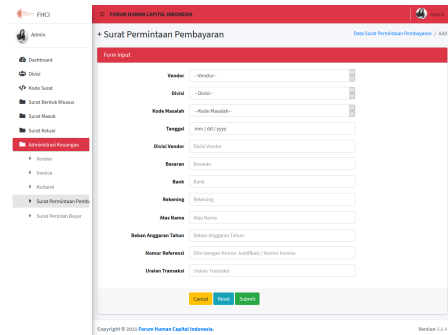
FHCI

Admin

Dashboard
Divisi
Kode Surat
Surat Bentuk Khusus
Surat Masuk
Surat Keluar
Administrasi Keuangan
Vendor
Invoice
Kuitansi
Surat Permintaan Pemb
Surat Perintah Bayar

≡ FORUM HUMAN CAPITAL INDONESIA

+ Surat Permintaan Pembayaran

Data Surat Permintaan Pembayaran / Add

Form Input

Vendor --Vendor--
Divisi --Divisi--
Kode Masalah --Kode Masalah--
Tanggal mm / dd / yyyy
Divisi Vendor Divisi Vendor
Besaran Besaran
Bank Bank
Rekening Rekening
Atas Nama Atas Nama
Beban Anggaran Tahun Beban Anggaran Tahun
Nomor Referensi Diisi dengan Nomor Justifikasi / Nomor Invoice
Uraian Transaksi Uraian Transaksi

Cancel Reset Submit

Copyright © 2021 Forum Human Capital Indonesia.

Version 1.0.4